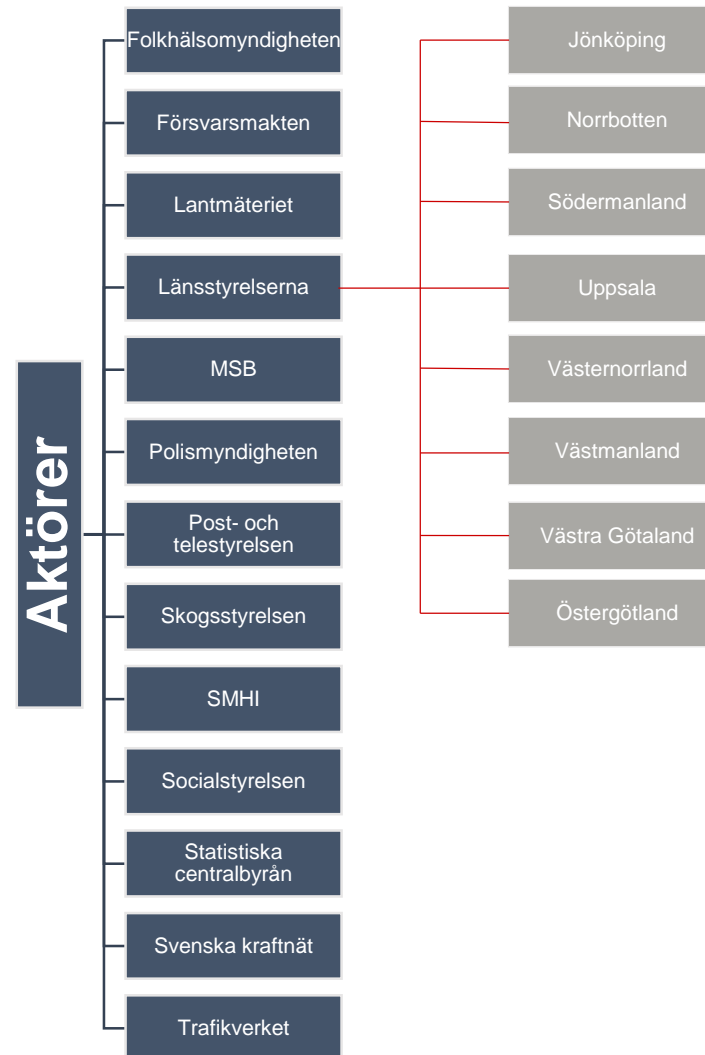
Aktörer

Folkhälsomyndigheten

Försvarsmakten

Lantmäteriet

Länsstyrelserna

MSB

Polismyndigheten

Post- och telestyrelsen

Skogsstyrelsen

SMHI

Socialstyrelsen

Statistiska centralbyrån

Svenska kraftnät

Trafikverket

Jönköping

Norrbotten

Södermanland

Uppsala

Västernorrland

Västmanland

Västra Götaland

Östergötland